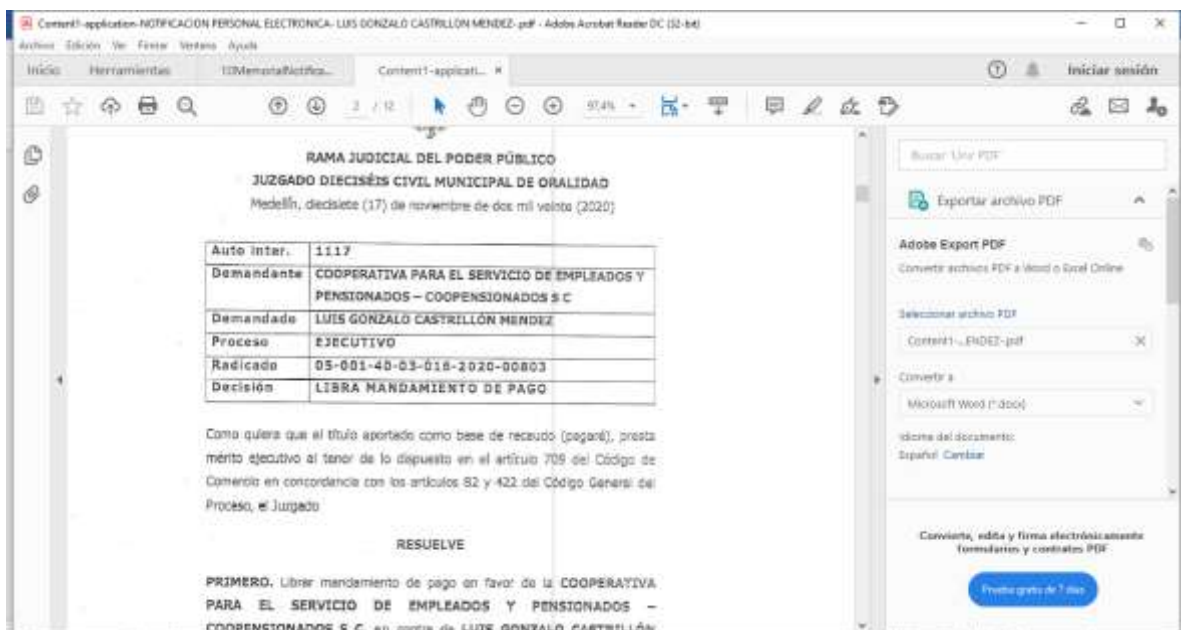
Content1-application-NOTIFICACION PERSONAL ELECTRONICA- LUIS GONZALO CASTRILLON MENDEZ-.pdf - Adobe Acrobat Reader DC (32-bit)

Archivo Edición Ver Firmar Ventana Ayuda

Inicio Herramientas 10MemorialNotifica... Content1-applicati... ×

Iniciar sesión

2 / 12 97,4%

Buscar 'Unir PDF'

Exportar archivo PDF

Adobe Export PDF

Convertir archivos PDF a Word o Excel Online

Seleccionar archivo PDF

Content1-...ENDEZ-.pdf

Convertir a

Microsoft Word (*.docx)

Idioma del documento:
Español Cambiar

Convierte, edita y firma electrónicamente formularios y contratos PDF

Prueba gratis de 7 días

RAMA JUDICIAL DEL PODER PÚBLICO
JUZGADO DIECISÉIS CIVIL MUNICIPAL DE ORALIDAD
Medellín, diecisiete (17) de noviembre de dos mil veinte (2020)

| Auto inter. | 1117 |
|---|---|
| Demandante | COOPERATIVA PARA EL SERVICIO DE EMPLEADOS Y PENSIONADOS – COOPENSIONADOS S C |
| Demandado | LUIS GONZALO CASTRILLÓN MENDEZ |
| Proceso | EJECUTIVO |
| Radicado | 05-001-40-03-016-2020-00803 |
| Decisión | LIBRA MANDAMIENTO DE PAGO |

Como quiera que el título aportado como base de recaudo (pagaré), presta mérito ejecutivo al tenor de lo dispuesto en el artículo 709 del Código de Comercio en concordancia con los artículos 82 y 422 del Código General del Proceso, el Juzgado

RESUELVE

PRIMERO. Librar mandamiento de pago en favor de la COOPERATIVA PARA EL SERVICIO DE EMPLEADOS Y PENSIONADOS – COOPENSIONADOS S.C. en contra de LUIS GONZALO CASTRILLÓN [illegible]